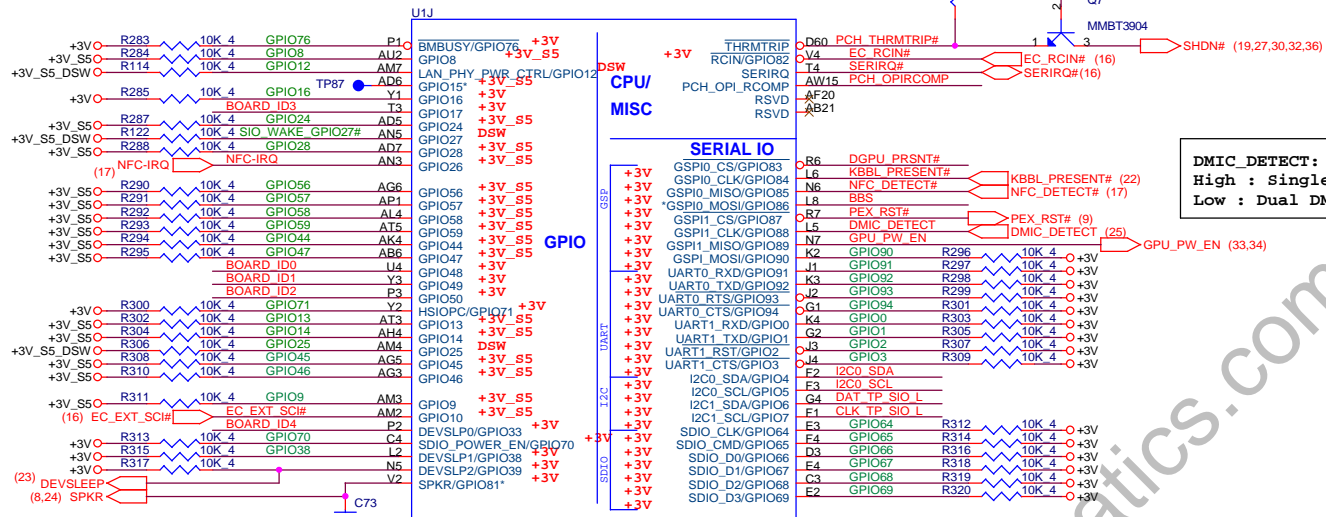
U1J

+3V R283 10K_4 GPIO76 P1 BMBUSY/GPIO76 +3V
+3V_S5 R284 10K_4 GPIO8 AU2 GPIO8 +3V_S5
+3V_S5_DSW R114 10K_4 GPIO12 AM7 LAN_PHY_PWR_CTRL/GPIO12 DSW
TP87 AD6 GPIO15* +3V_S5
+3V R285 10K_4 GPIO16 Y1 GPIO16 +3V
BOARD_ID3 T3 GPIO17 +3V
+3V_S5 R287 10K_4 GPIO24 AD5 GPIO24 +3V_S5
+3V_S5_DSW R122 10K_4 SIO_WAKE_GPIO27# AN5 GPIO27 DSW
+3V_S5 R288 10K_4 GPIO28 AD7 GPIO28 +3V_S5
(17) NFC-IRQ NFC-IRQ AN3 GPIO26 +3V_S5
+3V_S5 R290 10K_4 GPIO56 AG6 GPIO56 +3V_S5
+3V_S5 R291 10K_4 GPIO57 AP1 GPIO57 +3V_S5
+3V_S5 R292 10K_4 GPIO58 AL4 GPIO58 +3V_S5
+3V_S5 R293 10K_4 GPIO59 AT5 GPIO59 +3V_S5
+3V_S5 R294 10K_4 GPIO44 AK4 GPIO44 +3V_S5
+3V_S5 R295 10K_4 GPIO47 AB6 GPIO47 +3V_S5
BOARD_ID0 U4 GPIO48 +3V
BOARD_ID1 Y3 GPIO49 +3V
BOARD_ID2 P3 GPIO50 +3V
+3V R300 10K_4 GPIO71 Y2 HSIOPC/GPIO71 +3V
+3V_S5 R302 10K_4 GPIO13 AT3 GPIO13 +3V_S5
+3V_S5 R304 10K_4 GPIO14 AH4 GPIO14 +3V_S5
+3V_S5_DSW R306 10K_4 GPIO25 AM4 GPIO25 DSW
+3V_S5 R308 10K_4 GPIO45 AG5 GPIO45 +3V_S5
+3V_S5 R310 10K_4 GPIO46 AG3 GPIO46 +3V_S5
+3V_S5 R311 10K_4 GPIO9 AM3 GPIO9 +3V_S5
(16) EC_EXT_SCI# EC_EXT_SCI# AM2 GPIO10 +3V_S5
BOARD_ID4 P2 DEVSLP0/GPIO33 +3V
+3V R313 10K_4 GPIO70 C4 SDIO_POWER_EN/GPIO70 +3V
+3V R315 10K_4 GPIO38 L2 DEVSLP1/GPIO38 +3V
+3V R317 10K_4 N5 DEVSLP2/GPIO39 +3V
(23) DEVSLEEP V2 SPKR/GPIO81* +3V
(8,24) SPKR
C73

GPIO

CPU/
MISC

+3V THRMTRIP D60 PCH_THRMTRIP#
RCIN/GPIO82 V4 EC_RCIN#
SERIRQ T4 SERIRQ#
PCH_OPI_RCOMP AW15 PCH_OPIRCOMP
RSVD AF20
RSVD AB21

Q7
MMBT3904
1 3
SHDN# (19,27,30,32,36)
EC_RCIN# (16)
SERIRQ#(16)

SERIAL IO

GSP
+3V GSPI0_CS/GPIO83 R6 DGPU_PRSNT#
+3V GSPI0_CLK/GPIO84 L6 KBBL_PRESENT#
+3V GSPI0_MISO/GPIO85 N6 NFC_DETECT#
+3V *GSPI0_MOSI/GPIO86 L8 BBS
+3V GSPI1_CS/GPIO87 R7 PEX_RST#
+3V GSPI1_CLK/GPIO88 L5 DMIC_DETECT
+3V GSPI1_MISO/GPIO89 N7 GPU_PW_EN
+3V GSPI1_MOSI/GPIO90 K2 GPIO90 R296 10K_4 +3V
UART
+3V UART0_RXD/GPIO91 J1 GPIO91 R297 10K_4 +3V
+3V UART0_TXD/GPIO92 K3 GPIO92 R298 10K_4 +3V
+3V UART0_RTS/GPIO93 J2 GPIO93 R299 10K_4 +3V
+3V UART0_CTS/GPIO94 G1 GPIO94 R301 10K_4 +3V
+3V UART1_RXD/GPIO0 K4 GPIO0 R303 10K_4 +3V
+3V UART1_TXD/GPIO1 G2 GPIO1 R305 10K_4 +3V
+3V UART1_RST/GPIO2 J3 GPIO2 R307 10K_4 +3V
+3V UART1_CTS/GPIO3 J4 GPIO3 R309 10K_4 +3V
I2C
+3V I2C0_SDA/GPIO4 F2 I2C0_SDA
+3V I2C0_SCL/GPIO5 F3 I2C0_SCL
+3V I2C1_SDA/GPIO6 G4 DAT_TP_SIO_L
+3V I2C1_SCL/GPIO7 F1 CLK_TP_SIO_L
SDIO
+3V SDIO_CLK/GPIO64 E3 GPIO64 R312 10K_4 +3V
+3V SDIO_CMD/GPIO65 F4 GPIO65 R314 10K_4 +3V
+3V SDIO_D0/GPIO66 D3 GPIO66 R316 10K_4 +3V
+3V SDIO_D1/GPIO67 E4 GPIO67 R318 10K_4 +3V
+3V SDIO_D2/GPIO68 C3 GPIO68 R319 10K_4 +3V
+3V SDIO_D3/GPIO69 E2 GPIO69 R320 10K_4 +3V

KBBL_PRESENT# (22)
NFC_DETECT# (17)
PEX_RST# (9)
DMIC_DETECT (25)
GPU_PW_EN (33,34)

DMIC_DETECT:
High : Single
Low : Dual DM

atics.com